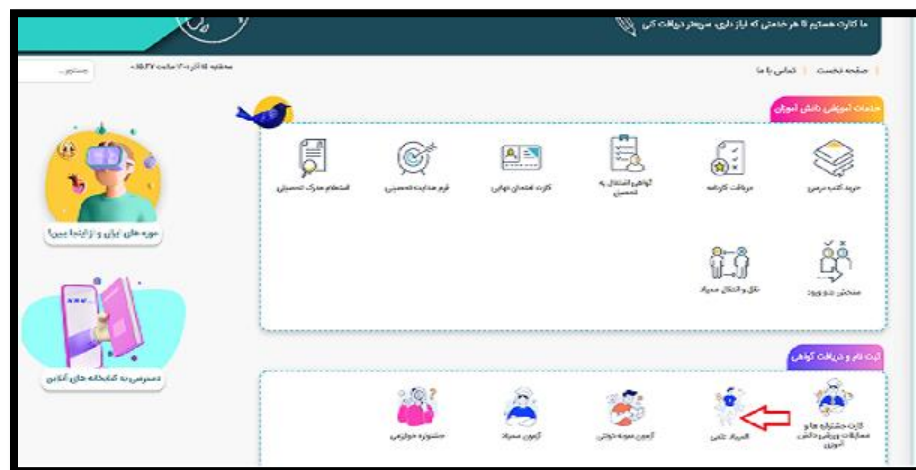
ما کنارت هستیم تا هر خدماتی که نیاز داری سریعتر دریافت کنی

جستجو...

سه‌شنبه ۱۵ آذر ۱۴۰۱ ساعت ۱۵:۳۷

صفحه نخست | تماس با ما

خدمات آموزشی دانش آموزان

خرید کتب درسی

دریافت کارنامه

گواهی اشتغال به تحصیل

کارت امتحانی نهایی

فرم هدایت تحصیلی

استعلام مدرک تحصیلی

سنجش نو ورود

نقل و انتقال مدارس

موزه های ایران و زادگاه ببین!

دسترسی به کتابخانه های آنلاین

ثبت نام و دریافت گواهی

کارت جشنواره ها و مسابقات ورزشی دانش آموزی

المپیاد علمی

آزمون نمونه دولتی

آزمون سمپاد

جشنواره خوارزمی